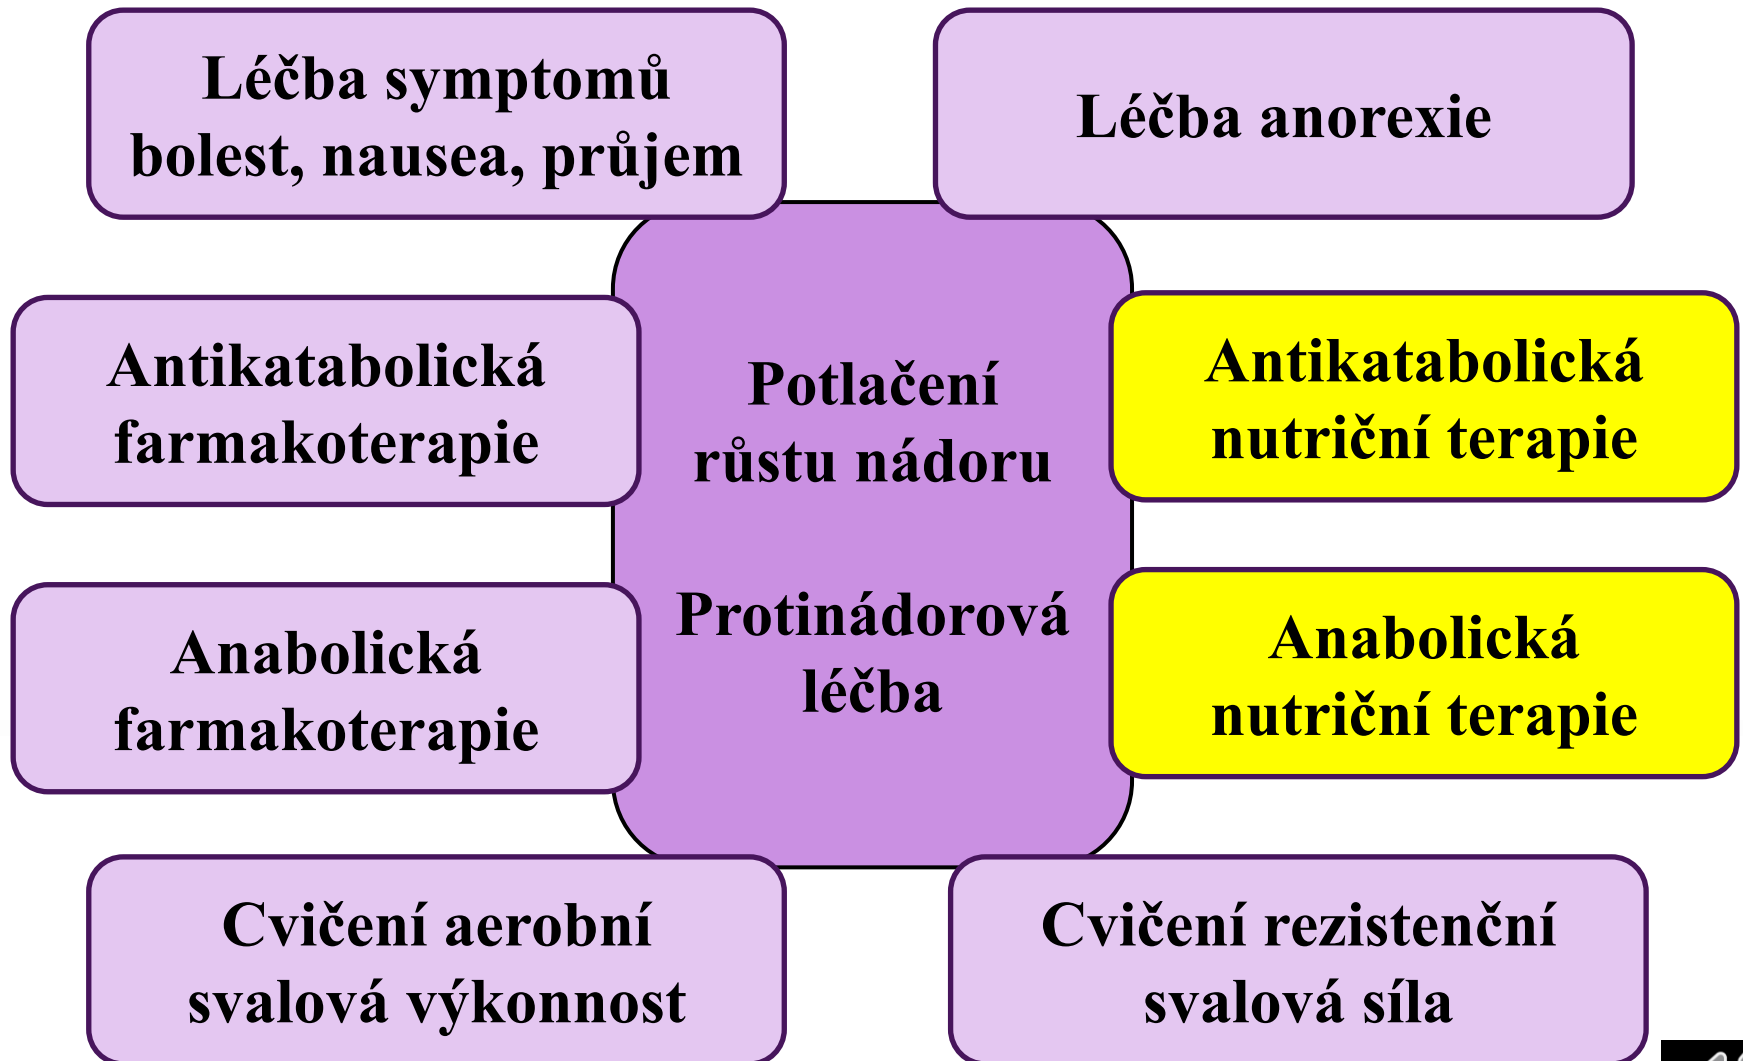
Léčba symptomů bolest, nausea, průjem

Léčba anorexie

Antikatabolická farmakoterapie

Potlačení růstu nádoru

Protinádorová léčba

Antikatabolická nutriční terapie

Anabolická farmakoterapie

Anabolická nutriční terapie

Cvičení aerobní svalová výkonnost

Cvičení rezistenční svalová síla